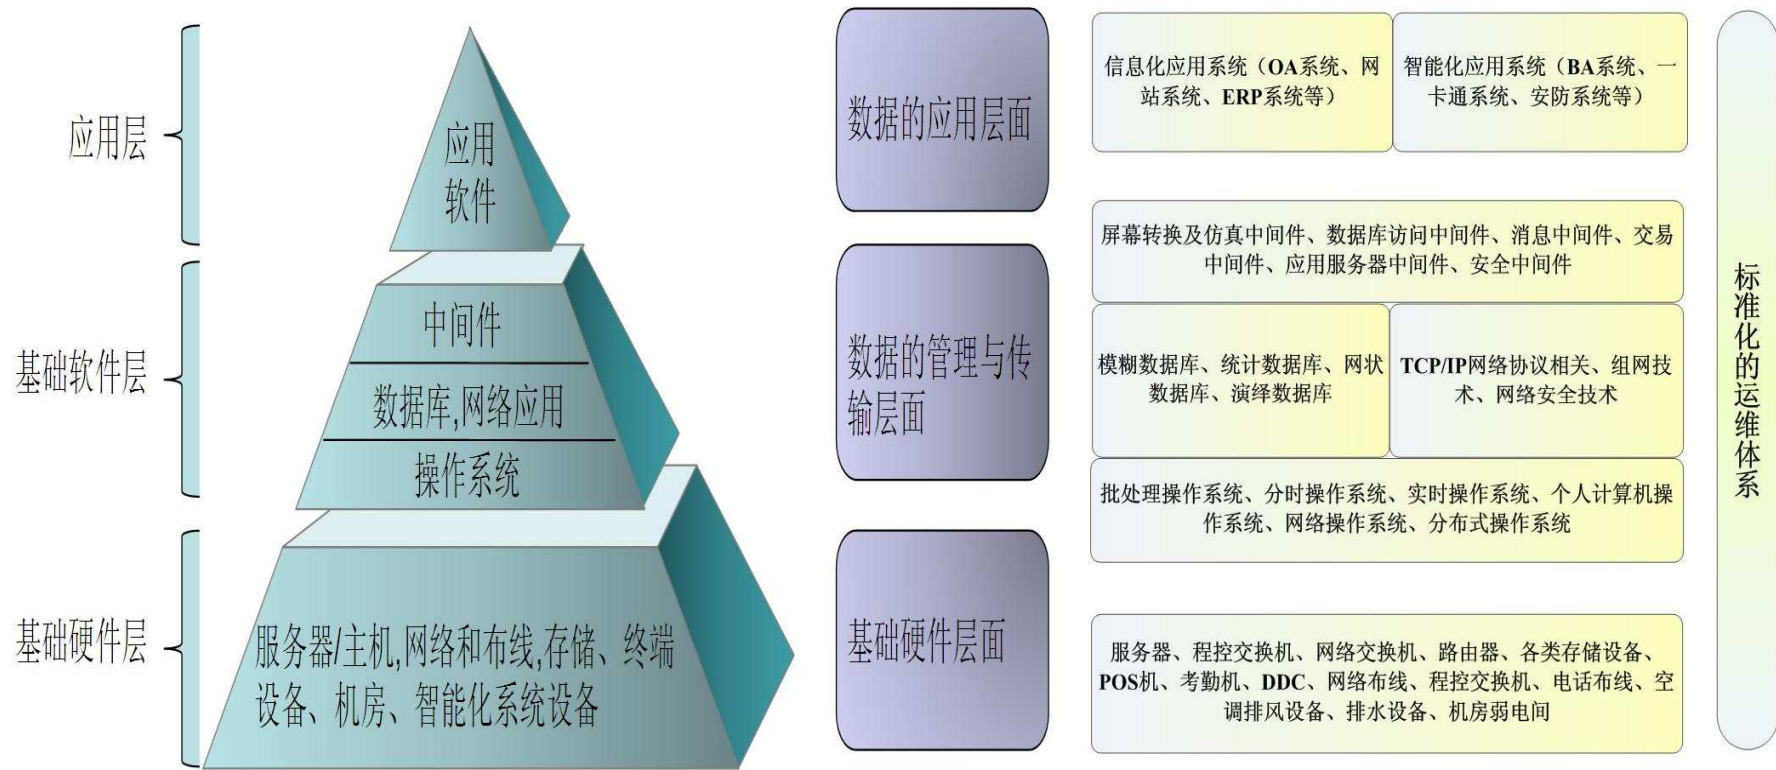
应用层

基础软件层

基础硬件层

应用软件

中间件

数据库,网络应用

操作系统

服务器/主机,网络和布线,存储、终端设备、机房、智能化系统设备

数据的应用层面

数据的管理与传输层面

基础硬件层面

信息化应用系统（OA系统、网站系统、ERP系统等）

智能化应用系统（BA系统、一卡通系统、安防系统等）

屏幕转换及仿真中间件、数据库访问中间件、消息中间件、交易中间件、应用服务器中间件、安全中间件

模糊数据库、统计数据库、网状数据库、演绎数据库

TCP/IP网络协议相关、组网技术、网络安全技术

批处理操作系统、分时操作系统、实时操作系统、个人计算机操作系统、网络操作系统、分布式操作系统

服务器、程控交换机、网络交换机、路由器、各类存储设备、POS机、考勤机、DDC、网络布线、程控交换机、电话布线、空调排风设备、排水设备、机房弱电间

标准化的运维体系